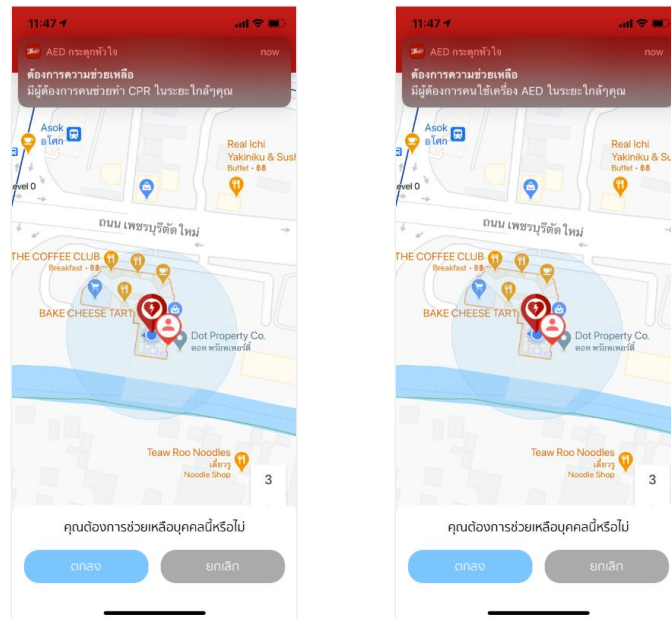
11:47

AED กระตุกหัวใจ now

ต้องการความช่วยเหลือ
มีผู้ต้องการคนช่วยทำ CPR ในระยะใกล้คุณ

Asok
อโศก

Real Ichi Yakiniku & Sushi
Buffet · ฿฿

evel 0

ถนน เพชรบุรีตัด ใหม่

THE COFFEE CLUB
Breakfast · ฿฿

BAKE CHEESE TART

Dot Property Co.
ดอท พร็อพเพอร์ตี้

Teaw Roo Noodles
เตี๋ยวรู
Noodle Shop

3

คุณต้องการช่วยเหลือบุคคลนี้หรือไม่

ตกลง

ยกเลิก

11:47

AED กระตุกหัวใจ now

ต้องการความช่วยเหลือ
มีผู้ต้องการคนใช้เครื่อง AED ในระยะใกล้คุณ

Asok
อโศก

Real Ichi Yakiniku & Su
Buffet · ฿฿

evel 0

ถนน เพชรบุรีตัด ใหม่

THE COFFEE CLUB
Breakfast · ฿฿

BAKE CHEESE TART

Dot Property Co.
ดอท พร็อพเพอร์ตี้

Teaw Roo Noodles
เตี๋ยวรู
Noodle Shop

3

คุณต้องการช่วยเหลือบุคคลนี้หรือไม่

ตกลง

ยกเลิก